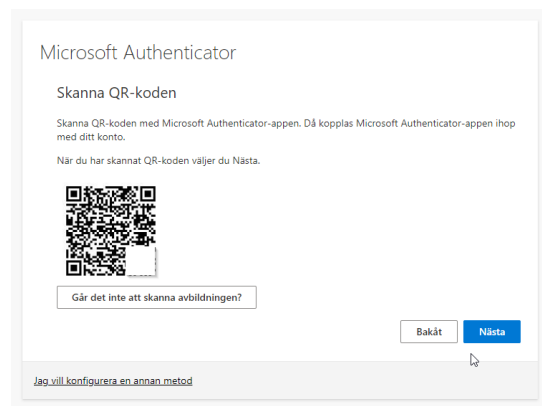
Microsoft Authenticator

Skanna QR-koden

Skanna QR-koden med Microsoft Authenticator-appen. Då kopplas Microsoft Authenticator-appen ihop med ditt konto.

När du har skannat QR-koden väljer du Nästa.

Går det inte att skanna avbildningen?

Bakåt

Nästa

Jag vill konfigurera en annan metod